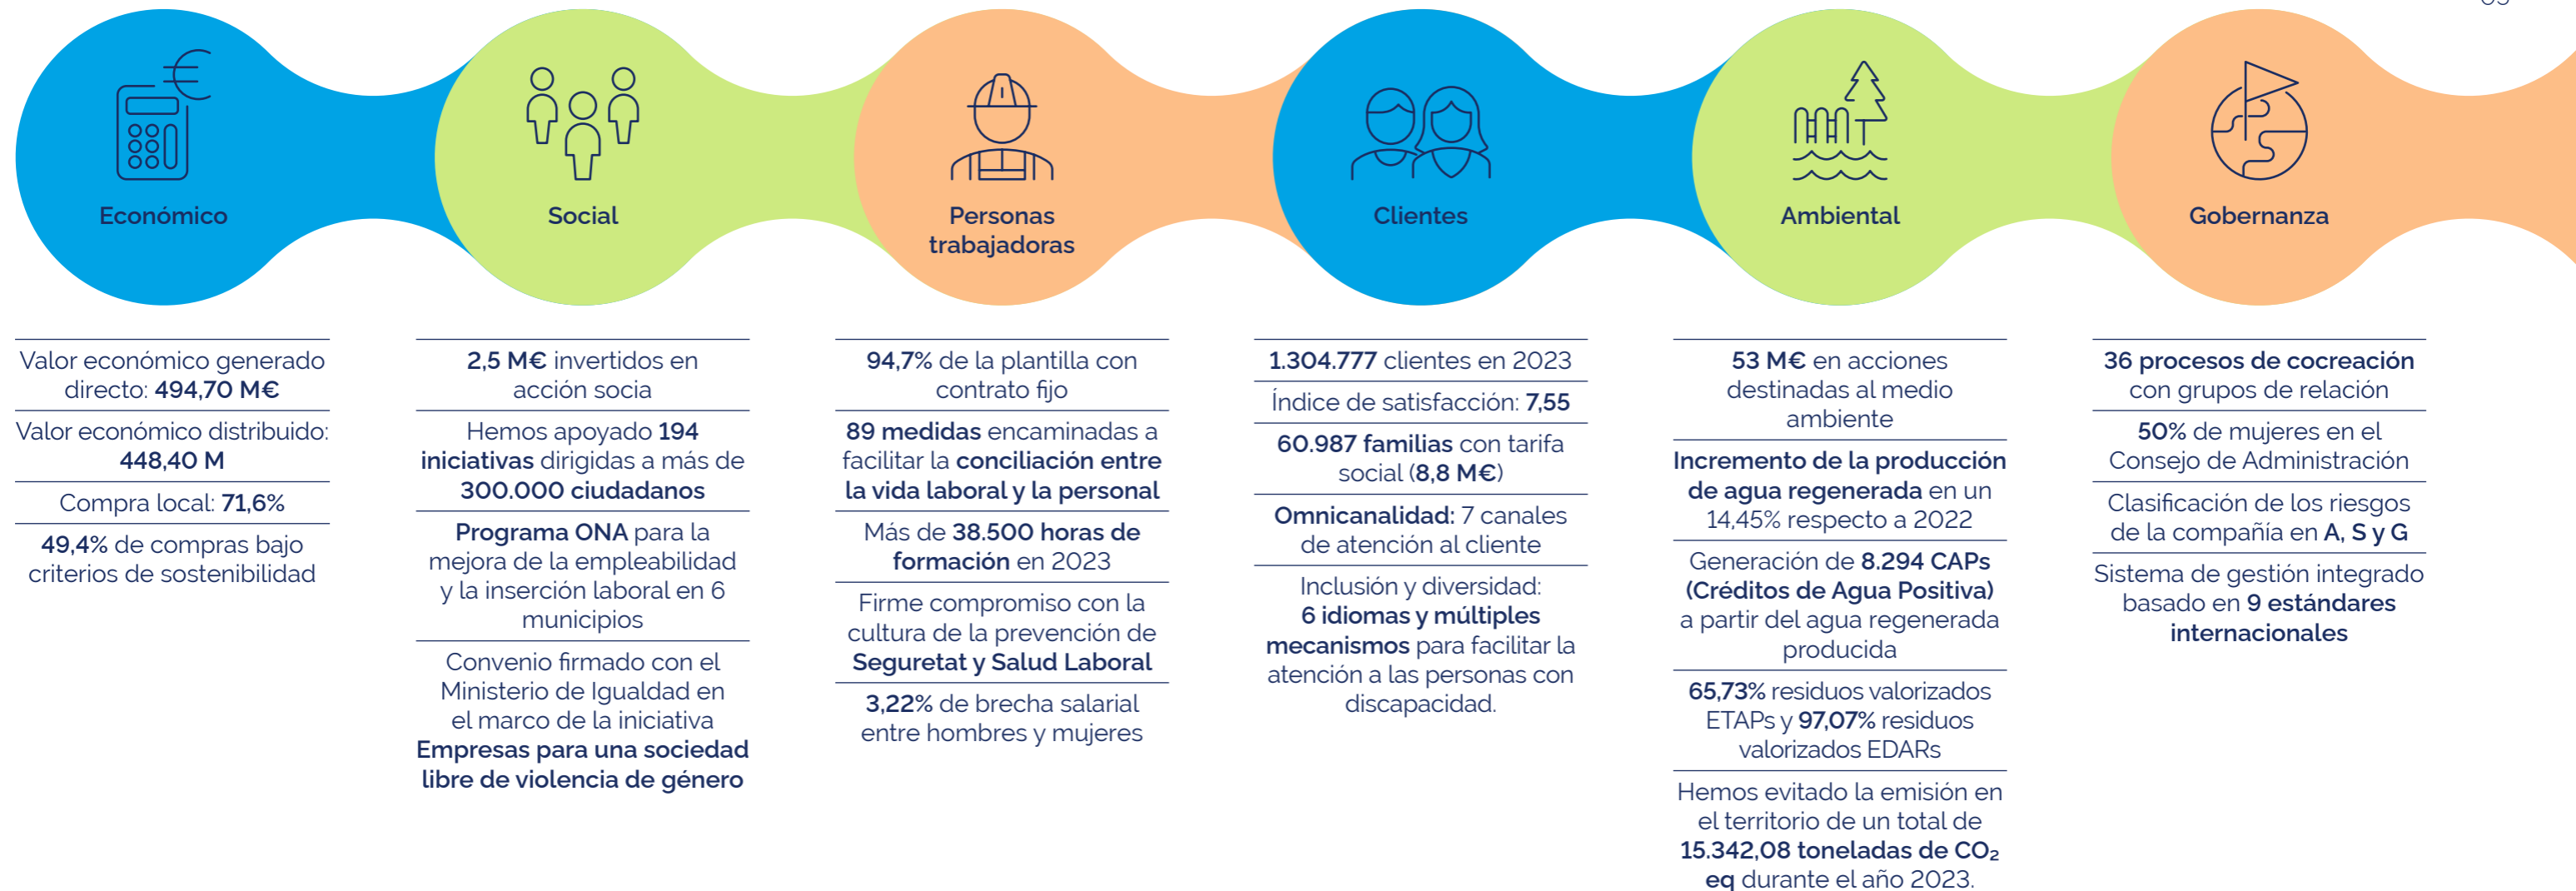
Económico

Social

Personas trabajadoras

Clientes

Ambiental

Gobernanza

Valor económico generado directo: 494,70 M€

Valor económico distribuido: 448,40 M

Compra local: 71,6%

49,4% de compras bajo criterios de sostenibilidad

2,5 M€ invertidos en acción socia

Hemos apoyado 194 iniciativas dirigidas a más de 300.000 ciudadanos

Programa ONA para la mejora de la empleabilidad y la inserción laboral en 6 municipios

Convenio firmado con el Ministerio de Igualdad en el marco de la iniciativa Empresas para una sociedad libre de violencia de género

94,7% de la plantilla con contrato fijo

89 medidas encaminadas a facilitar la conciliación entre la vida laboral y la personal

Más de 38.500 horas de formación en 2023

Firme compromiso con la cultura de la prevención de Seguretat y Salud Laboral

3,22% de brecha salarial entre hombres y mujeres

1.304.777 clientes en 2023

Índice de satisfacción: 7,55

60.987 familias con tarifa social (8,8 M€)

Omnicanalidad: 7 canales de atención al cliente

Inclusión y diversidad: 6 idiomas y múltiples mecanismos para facilitar la atención a las personas con discapacidad.

53 M€ en acciones destinadas al medio ambiente

Incremento de la producción de agua regenerada en un 14,45% respecto a 2022

Generación de 8.294 CAPs (Créditos de Agua Positiva) a partir del agua regenerada producida

65,73% residuos valorizados ETAPs y 97,07% residuos valorizados EDARs

Hemos evitado la emisión en el territorio de un total de 15.342,08 toneladas de $CO_2$ eq durante el año 2023.

36 procesos de cocreación con grupos de relación

50% de mujeres en el Consejo de Administración

Clasificación de los riesgos de la compañía en A, S y G

Sistema de gestión integrado basado en 9 estándares internacionales